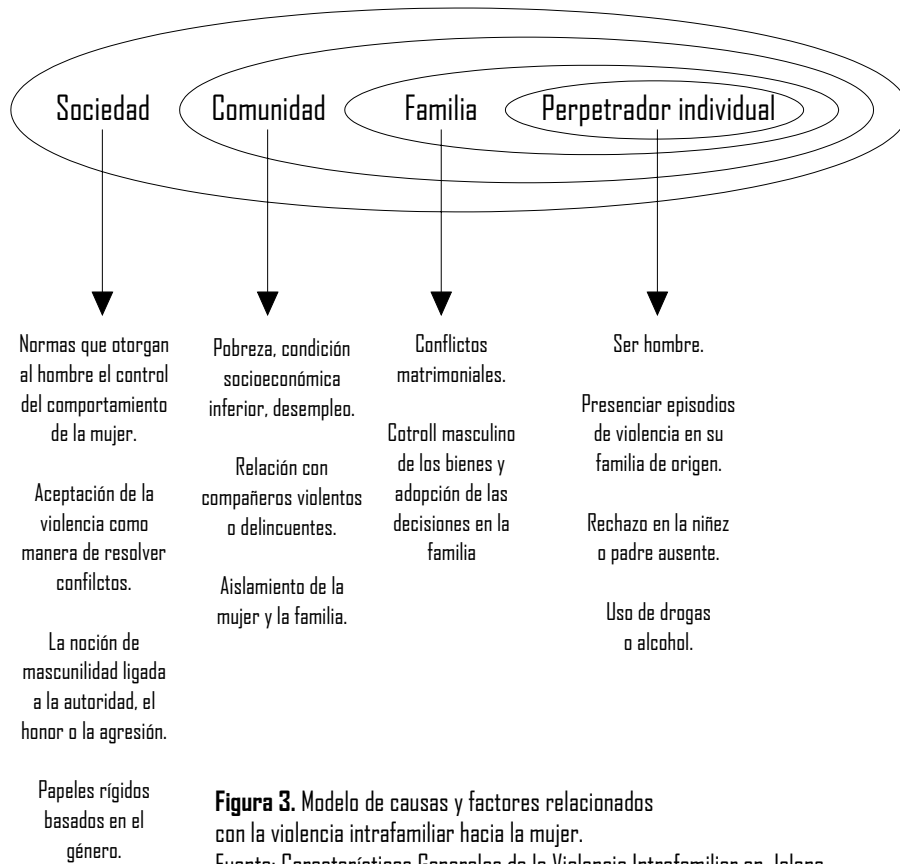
Sociedad Comunidad Familia Perpetrador individual

Normas que otorgan al hombre el control del comportamiento de la mujer.

Aceptación de la violencia como manera de resolver confilctos.

La noción de mascunilidad ligada a la autoridad, el honor o la agresión.

Papeles rígidos basados en el género.

Pobreza, condición socioeconómica inferior, desempleo.

Relación con compañeros violentos o delincuentes.

Aislamiento de la mujer y la familia.

Conflictos matrimoniales.

Cotroll masculino de los bienes y adopción de las decisiones en la familia

Ser hombre.

Presenciar episodios de violencia en su familia de origen.

Rechazo en la niñez o padre ausente.

Uso de drogas o alcohol.

**Figura 3.** Modelo de causas y factores relacionados con la violencia intrafamiliar hacia la mujer.
Fuente: Características Generales de la Violencia Intrafamiliar en Jalapa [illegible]